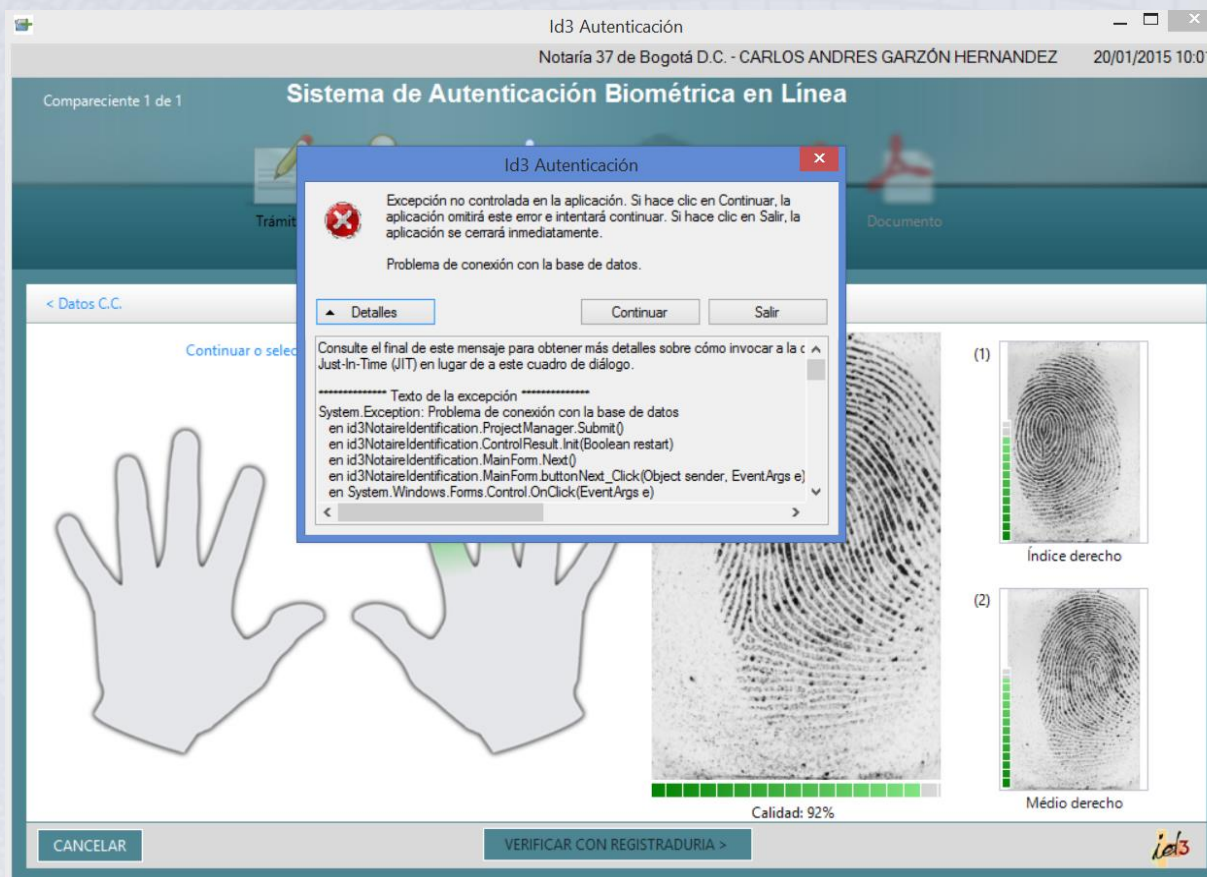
Id3 Autenticación

Notaría 37 de Bogotá D.C. - CARLOS ANDRES GARZÓN HERNANDEZ 20/01/2015 10:0

Compareciente 1 de 1

Sistema de Autenticación Biométrica en Línea

Trámit

Documento

Id3 Autenticación

Excepción no controlada en la aplicación. Si hace clic en Continuar, la aplicación omitirá este error e intentará continuar. Si hace clic en Salir, la aplicación se cerrará inmediatamente.

Problema de conexión con la base de datos.

Detalles

Continuar

Salir

Consulte el final de este mensaje para obtener más detalles sobre cómo invocar a la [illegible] Just-In-Time (JIT) en lugar de a este cuadro de diálogo.

************** Texto de la excepción **************
System.Exception: Problema de conexión con la base de datos
en id3NotaireIdentification.ProjectManager.Submit()
en id3NotaireIdentification.ControlResult.Init(Boolean restart)
en id3NotaireIdentification.MainForm.Next()
en id3NotaireIdentification.MainForm.buttonNext_Click(Object sender, EventArgs e)
en System.Windows.Forms.Control.OnClick(EventArgs e)

< Datos C.C.

Continuar o selec

(1)

Índice derecho

(2)

Médio derecho

Calidad: 92%

CANCELAR

VERIFICAR CON REGISTRADURIA >

id3